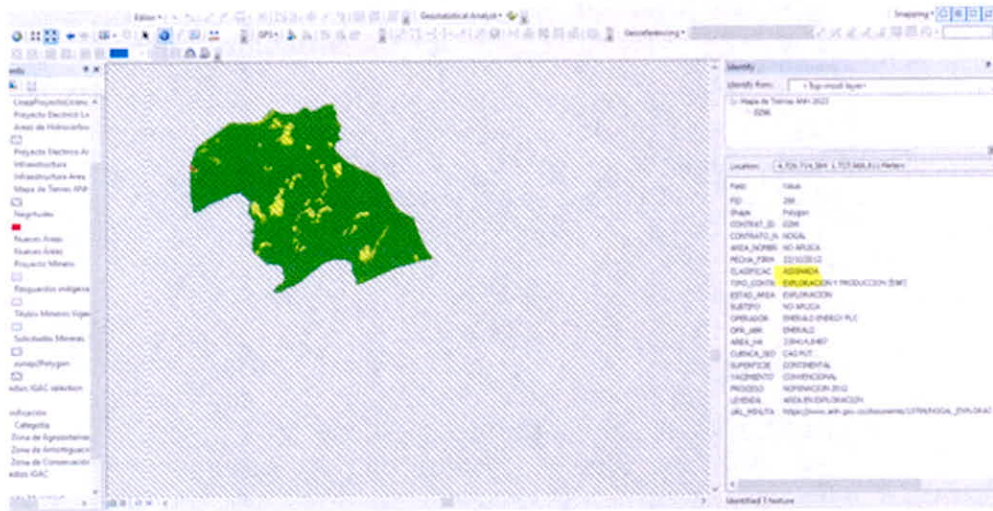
Editor · Geostatistical Analyst · Georeferencing · Snapping ·

GPS ·

Identify
Identify from: <Top-most layer>
Mapa de Tierras ANH 2022
COR

Location: 4.726.714,384 1.727.668,81 Meters

| Field | Value |
|---|---|
| FID | 266 |
| Shape | Polygon |
| CONTRAT_ID | COR |
| CONTRATO_N | NOGAL |
| AREA_NOMBR | NO APLICA |
| FECHA_FIRM | 22/10/2012 |
| CLASIFICAC | ASIGNADA |
| TIPO_CONTR | EXPLORACION Y PRODUCCION (E&P) |
| ESTAD_AREA | EXPLORACION |
| SUBTIPO | NO APLICA |
| OPERADOR | EMERALD ENERGY PLC |
| OPE_ABR | EMERALD |
| AREA_HA | 23943,6487 |
| CUENCA_SED | CAG PUT |
| SUPERFICIE | CONTINENTAL |
| YACIMIENTO | CONVENCIONAL |
| PROCESO | NOMINACION 2012 |
| LEYENDA | AREA EN EXPLORACION |
| URL_RESULTA | https://www.anh.gov.co/documents/1078/NOGAL_EXPLORAC |

Identified 1 feature

ents
LineaProyectoElectric
Proyecto Electrico Lo
Areas de Hidrocarbu
Proyecto Electrico A
Infraestructura
Infraestructura Area
Mapa de Tierras ANH
Negritudes
Nuevas Areas
Nuevas Areas
Proyecto Minero
Resguardos indígena
Títulos Mineros Vige
Solicitudes Mineras
zonap(Polygon
adas IGAC selection
ubicación
Categoría
Zona de Agrosistemas
Zona de Amortiguació
Zona de Conservación
adas IGAC